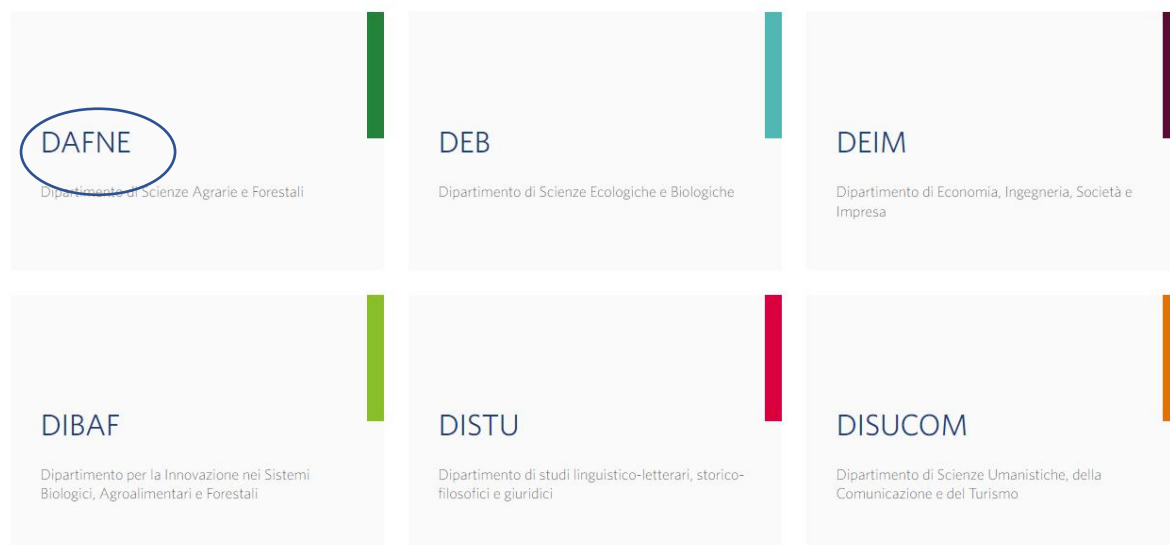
DAFNE

Dipartimento di Scienze Agrarie e Forestali

DEB

Dipartimento di Scienze Ecologiche e Biologiche

DEIM

Dipartimento di Economia, Ingegneria, Società e Impresa

DIBAF

Dipartimento per la Innovazione nei Sistemi Biologici, Agroalimentari e Forestali

DISTU

Dipartimento di studi linguistico-letterari, storico-filosofici e giuridici

DISUCOM

Dipartimento di Scienze Umanistiche, della Comunicazione e del Turismo